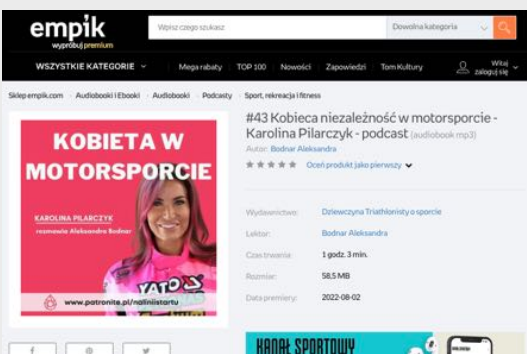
empik
wypróbuj premium

Wpisz czego szukasz
Dowolna kategoria

WSZYSTKIE KATEGORIE
Mega rabaty
TOP 100
Nowości
Zapowiedzi
Tom Kultury
Witaj zaloguj się

Sklep empik.com › Audiobooki i Ebooki › Audiobooki › Podcasty › Sport, rekreacja i fitness

KOBIETA W MOTORSPORCIE

KAROLINA PILARCZYK
rozmawia Aleksandra Bodnar

YATO

www.patronite.pl/nalinii startu

#43 Kobieca niezależność w motorsporcie - Karolina Pilarczyk - podcast (audiobook mp3)

Autor: Bodnar Aleksandra

Oceń produkt jako pierwszy

| | |
|---|---|
| Wydawnictwo: | Dziewczyna Triathlonisty o sporcie |
| Lektor: | Bodnar Aleksandra |
| Czas trwania: | 1 godz. 3 min. |
| Rozmiar: | 58,5 MB |
| Data premiery: | 2022-08-02 |

KANAŁ SPORTOWY